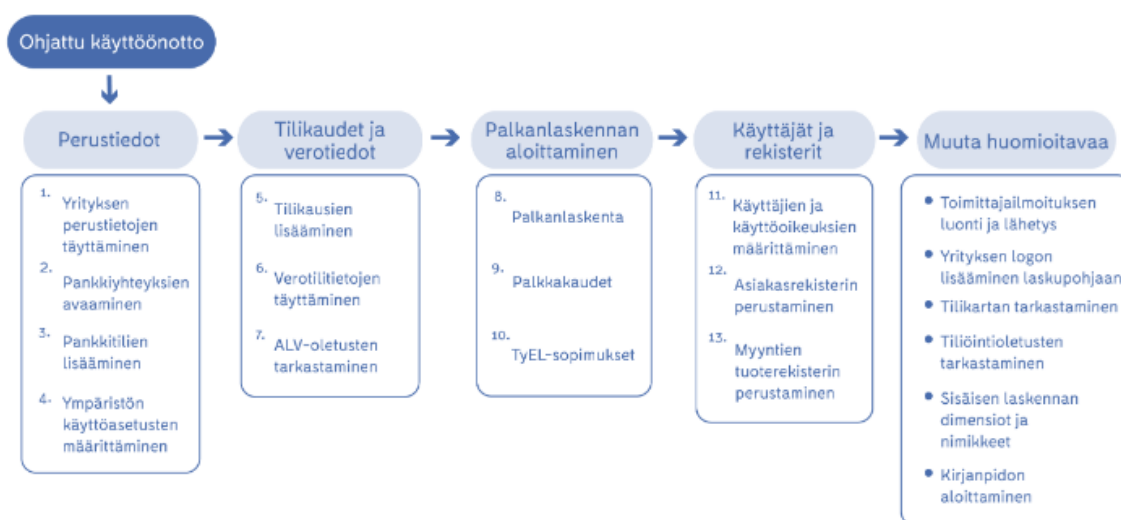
Ohjattu käyttöönotto

Perustiedot

1. Yrityksen perustietojen täyttäminen
2. Pankkiyhteyksien avaaminen
3. Pankkitilien lisääminen
4. Ympäristön käyttöasetusten määrittäminen

Tilikaudet ja verotiedot

5. Tilikausien lisääminen
6. Verotilitietojen täyttäminen
7. ALV-oletusten tarkastaminen

Palkanlaskennan aloittaminen

8. Palkanlaskenta
9. Palkkakaudet
10. TyEL-sopimukset

Käyttäjät ja rekisterit

11. Käyttäjien ja käyttöoikeuksien määrittäminen
12. Asiakasrekisterin perustaminen
13. Myyntien tuoterekisterin perustaminen

Muuta huomioitavaa

• Toimittajailmoituksen luonti ja lähetys
• Yrityksen logon lisääminen laskupohjaan
• Tilikartan tarkastaminen
• Tiliöintioletusten tarkastaminen
• Sisäisen laskennan dimensiot ja nimikkeet
• Kirjanpidon aloittaminen